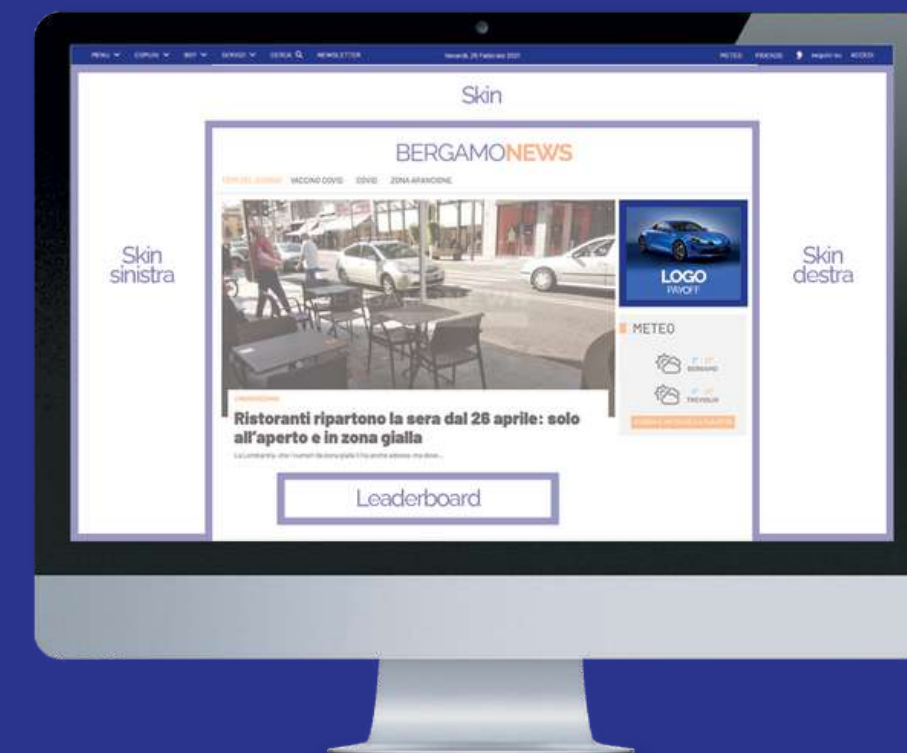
MENU ∨ COMUNI ∨ BGY ∨ SERVIZI ∨ CERCA NEWSLETTER

Venerdì 26 Febbraio 2021

METEO FINANZA Seguici su ACCEDI

Skin

BERGAMONEWS

TEMI DEL GIORNO VACCINO COVID COVID ZONA ARANCIONE

Skin sinistra

Skin destra

LOGO
PAYOFF

METEO

BERGAMO

TREVIGLIO

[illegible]

Ristoranti ripartono la sera dal 26 aprile: solo all'aperto e in zona gialla

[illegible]

Leaderboard